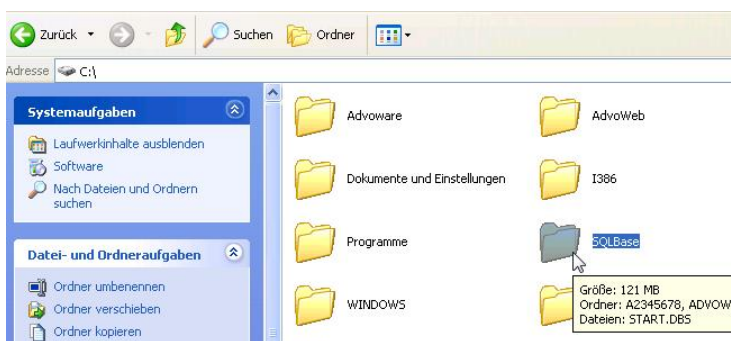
Zurück Suchen Ordner

Adresse C:\

Systemaufgaben

Laufwerkinhalte ausblenden
Software
Nach Dateien und Ordnern suchen

Datei- und Ordneraufgaben

Ordner umbenennen
Ordner verschieben
Ordner kopieren

Advoware
AdvoWeb
Dokumente und Einstellungen
I386
Programme
SQLBase
WINDOWS

Größe: 121 MB
Ordner: A2345678, ADVOW
Dateien: START.DBS